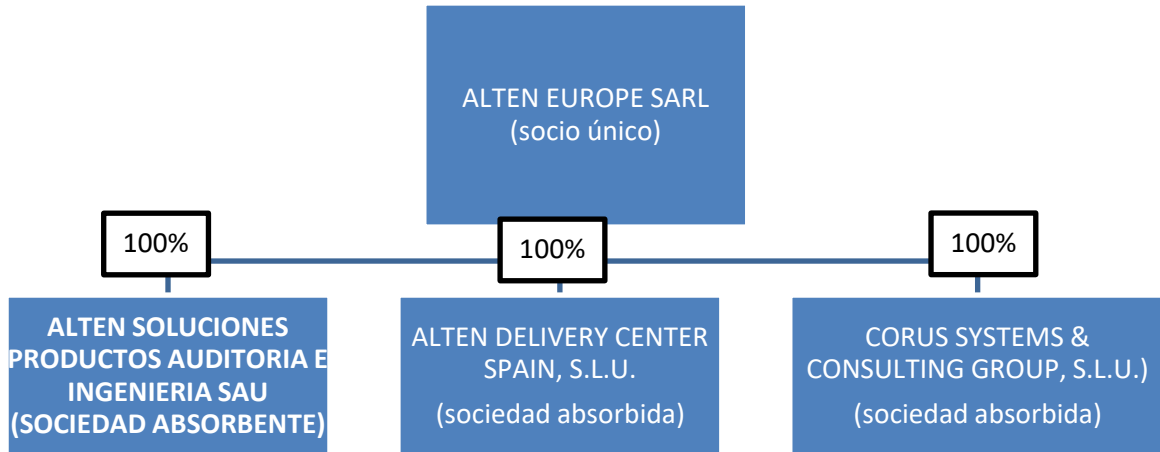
ALTEN EUROPE SARL
(socio único)

100%

100%

100%

ALTEN SOLUCIONES PRODUCTOS AUDITORIA E INGENIERIA SAU (SOCIEDAD ABSORBENTE)

ALTEN DELIVERY CENTER SPAIN, S.L.U.
(sociedad absorbida)

CORUS SYSTEMS & CONSULTING GROUP, S.L.U.)
(sociedad absorbida)